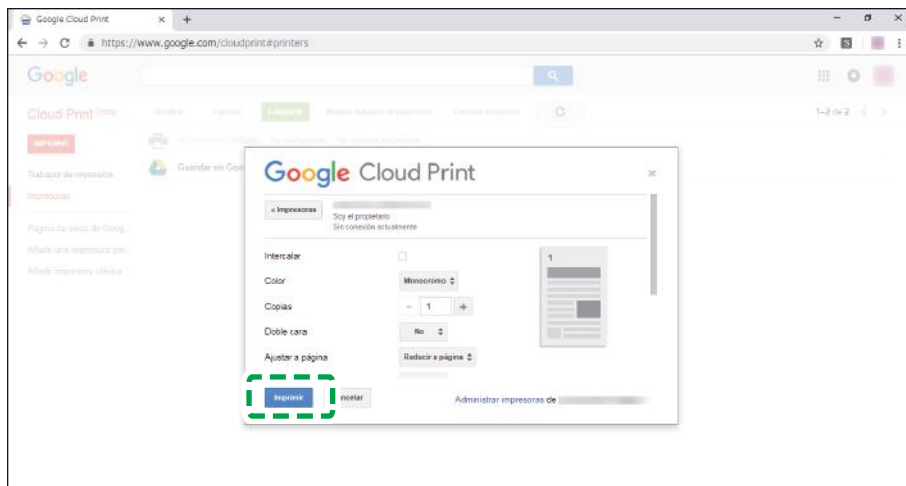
Google Cloud Print ×  +
https://www.google.com/cloudprint#printers

Google

Cloud Print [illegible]

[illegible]

Trabajos de impresión
Impresoras

Página de inicio de Goog...
Añadir una impresora pro...
Añadir impresora clásica

Guardar en Goo...

1–2 de 2

Google Cloud Print ×

« Impresoras
Soy el propietario
Sin conexión actualmente

Intercalar
Color Monocromo
Copias − 1 +
Doble cara No
Ajustar a página Reducir a página

1

Imprimir Cancelar

Administrar impresoras de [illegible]